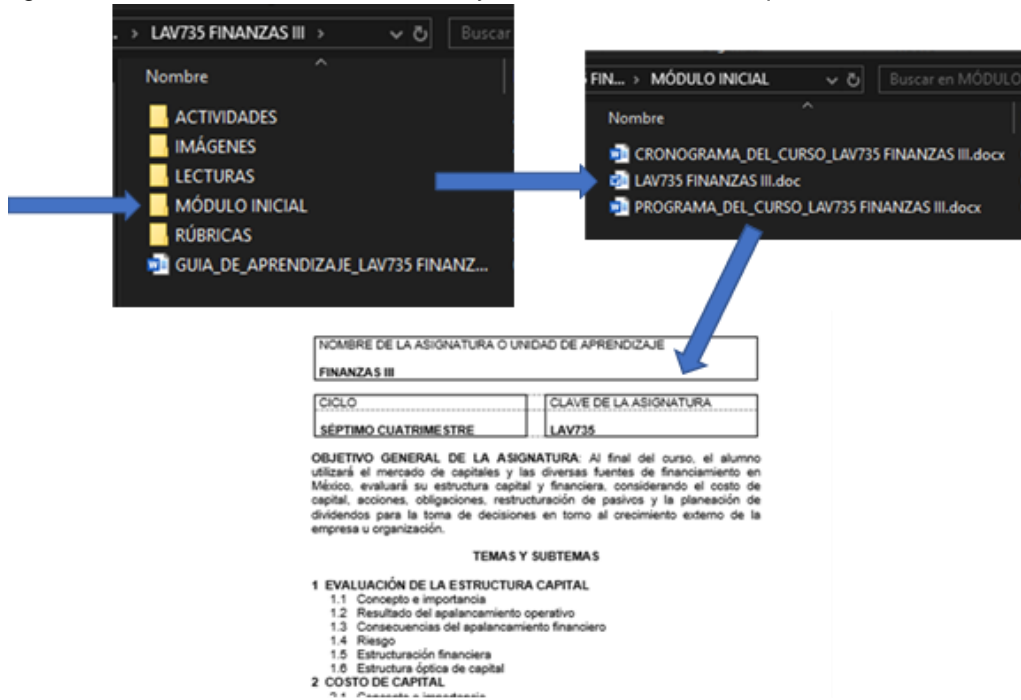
... > LAV735 FINANZAS III > Buscar

Nombre

ACTIVIDADES
IMÁGENES
LECTURAS
MÓDULO INICIAL
RÚBRICAS
GUIA_DE_APRENDIZAJE_LAV735 FINANZ...

FIN... > MÓDULO INICIAL Buscar en MÓDULO

Nombre

CRONOGRAMA_DEL_CURSO_LAV735 FINANZAS III.docx
LAV735 FINANZAS III.doc
PROGRAMA_DEL_CURSO_LAV735 FINANZAS III.docx

| NOMBRE DE LA ASIGNATURA O UNIDAD DE APRENDIZAJE |
|---|
| FINANZAS III |

| CICLO | CLAVE DE LA ASIGNATURA |
|---|---|
| SÉPTIMO CUATRIMESTRE | LAV735 |

OBJETIVO GENERAL DE LA ASIGNATURA: Al final del curso, el alumno utilizará el mercado de capitales y las diversas fuentes de financiamiento en México, evaluará su estructura capital y financiera, considerando el costo de capital, acciones, obligaciones, restructuración de pasivos y la planeación de dividendos para la toma de decisiones en torno al crecimiento externo de la empresa u organización.

TEMAS Y SUBTEMAS

1 EVALUACIÓN DE LA ESTRUCTURA CAPITAL
1.1 Concepto e importancia
1.2 Resultado del apalancamiento operativo
1.3 Consecuencias del apalancamiento financiero
1.4 Riesgo
1.5 Estructuración financiera
1.6 Estructura óptica de capital
2 COSTO DE CAPITAL
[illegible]